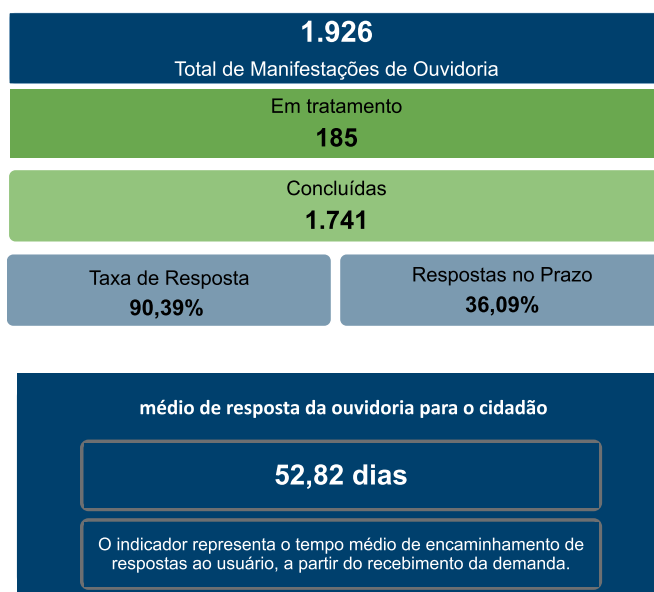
1.926
Total de Manifestações de Ouvidoria

Em tratamento
185

Concluídas
1.741

Taxa de Resposta
90,39%

Respostas no Prazo
36,09%

médio de resposta da ouvidoria para o cidadão

52,82 dias

O indicador representa o tempo médio de encaminhamento de respostas ao usuário, a partir do recebimento da demanda.